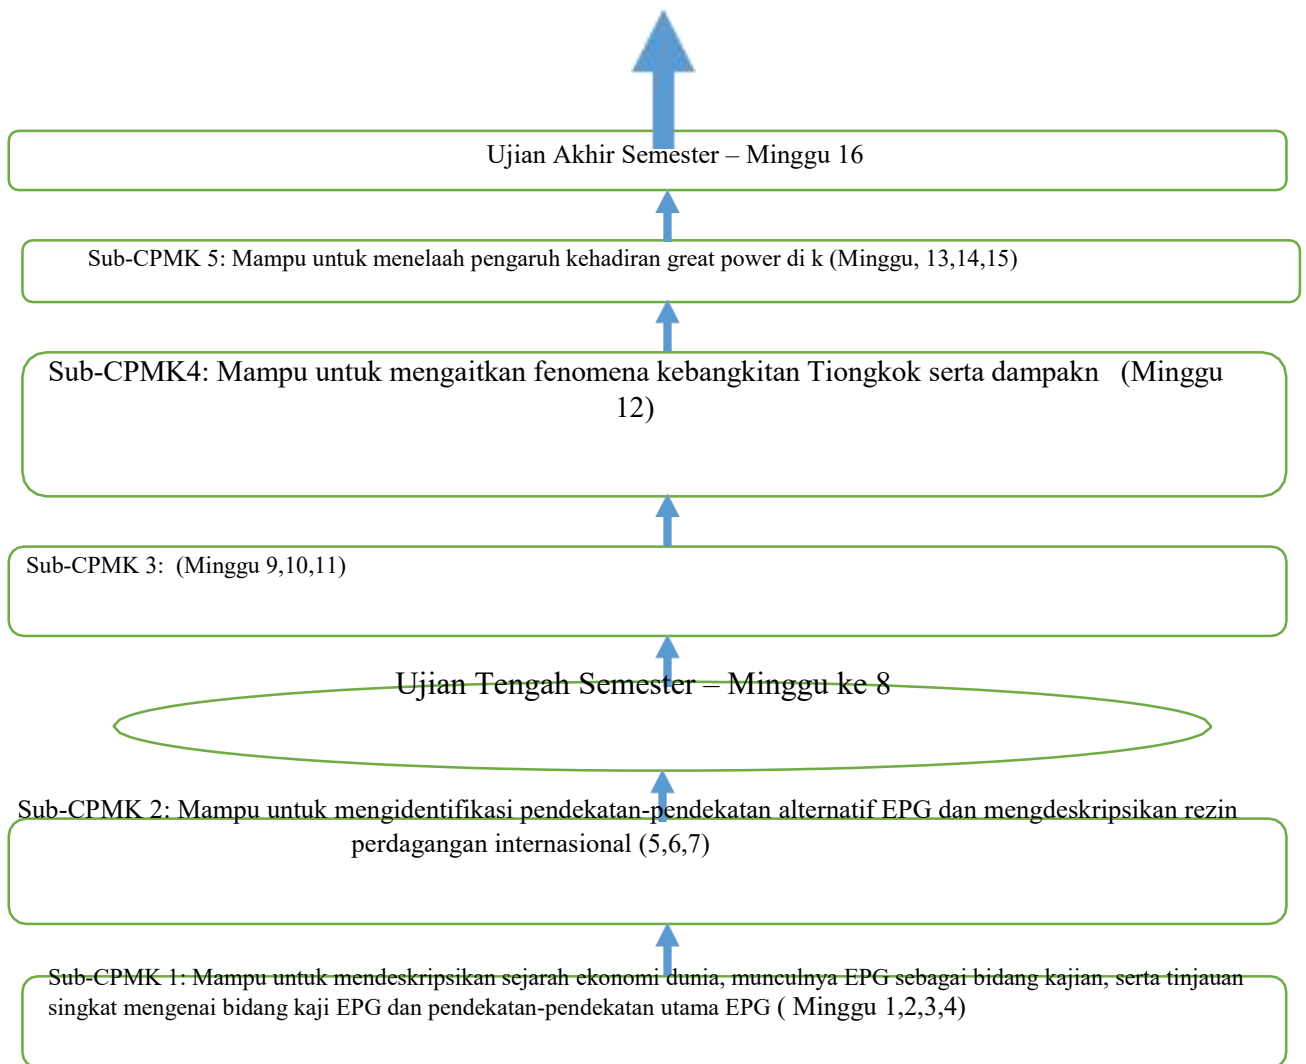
Ujian Akhir Semester – Minggu 16

Sub-CPMK 5: Mampu untuk menelaah pengaruh kehadiran great power di k (Minggu, 13,14,15)

Sub-CPMK4: Mampu untuk mengaitkan fenomena kebangkitan Tiongkok serta dampakn (Minggu 12)

Sub-CPMK 3: (Minggu 9,10,11)

Ujian Tengah Semester – Minggu ke 8

Sub-CPMK 2: Mampu untuk mengidentifikasi pendekatan-pendekatan alternatif EPG dan mengdeskripsikan rezin perdagangan internasional (5,6,7)

Sub-CPMK 1: Mampu untuk mendeskripsikan sejarah ekonomi dunia, munculnya EPG sebagai bidang kajian, serta tinjauan singkat mengenai bidang kaji EPG dan pendekatan-pendekatan utama EPG ( Minggu 1,2,3,4)